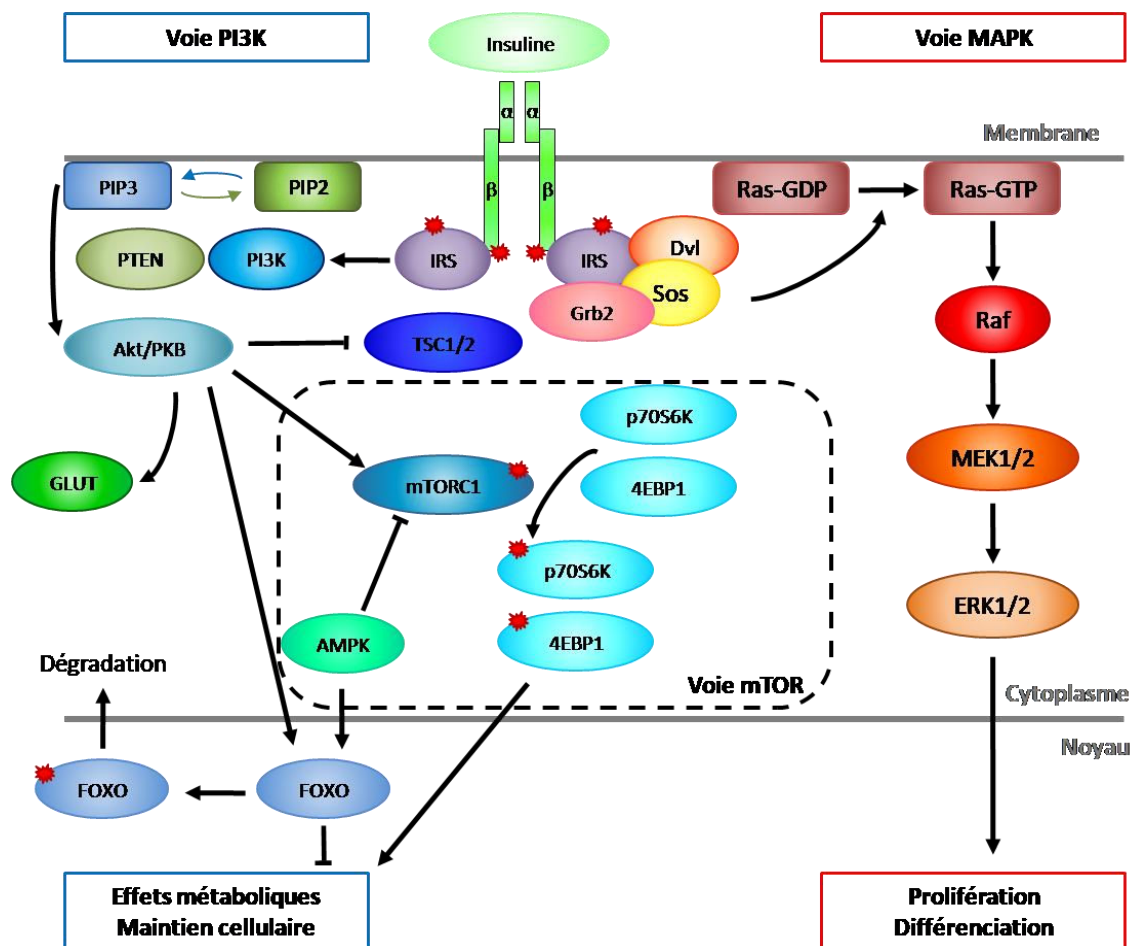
Voie PI3K

Insuline

Voie MAPK

α α

Membrane

β β

PIP3

PIP2

Ras-GDP

Ras-GTP

PTEN

PI3K

IRS

IRS

Dvl

Sos

Grb2

Raf

Akt/PKB

TSC1/2

p70S6K

MEK1/2

GLUT

mTORC1

4EBP1

p70S6K

ERK1/2

AMPK

4EBP1

Dégradation

Voie mTOR

Cytoplasme

Noyau

FOXO

FOXO

Effets métaboliques
Maintien cellulaire

Prolifération
Différenciation